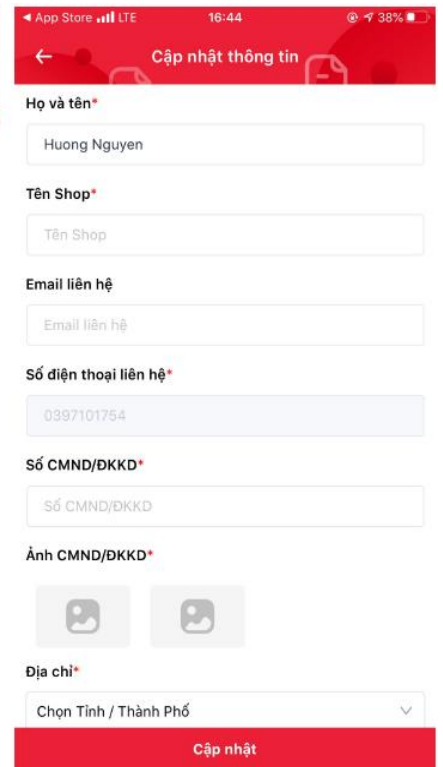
◂ App Store LTE 16:44 38%

←

Cập nhật thông tin

Họ và tên*

Huong Nguyen

Tên Shop*

Tên Shop

Email liên hệ

Email liên hệ

Số điện thoại liên hệ*

0397101754

Số CMND/ĐKKD*

Số CMND/ĐKKD

Ảnh CMND/ĐKKD*

Địa chỉ*

Chọn Tỉnh / Thành Phố

Cập nhật